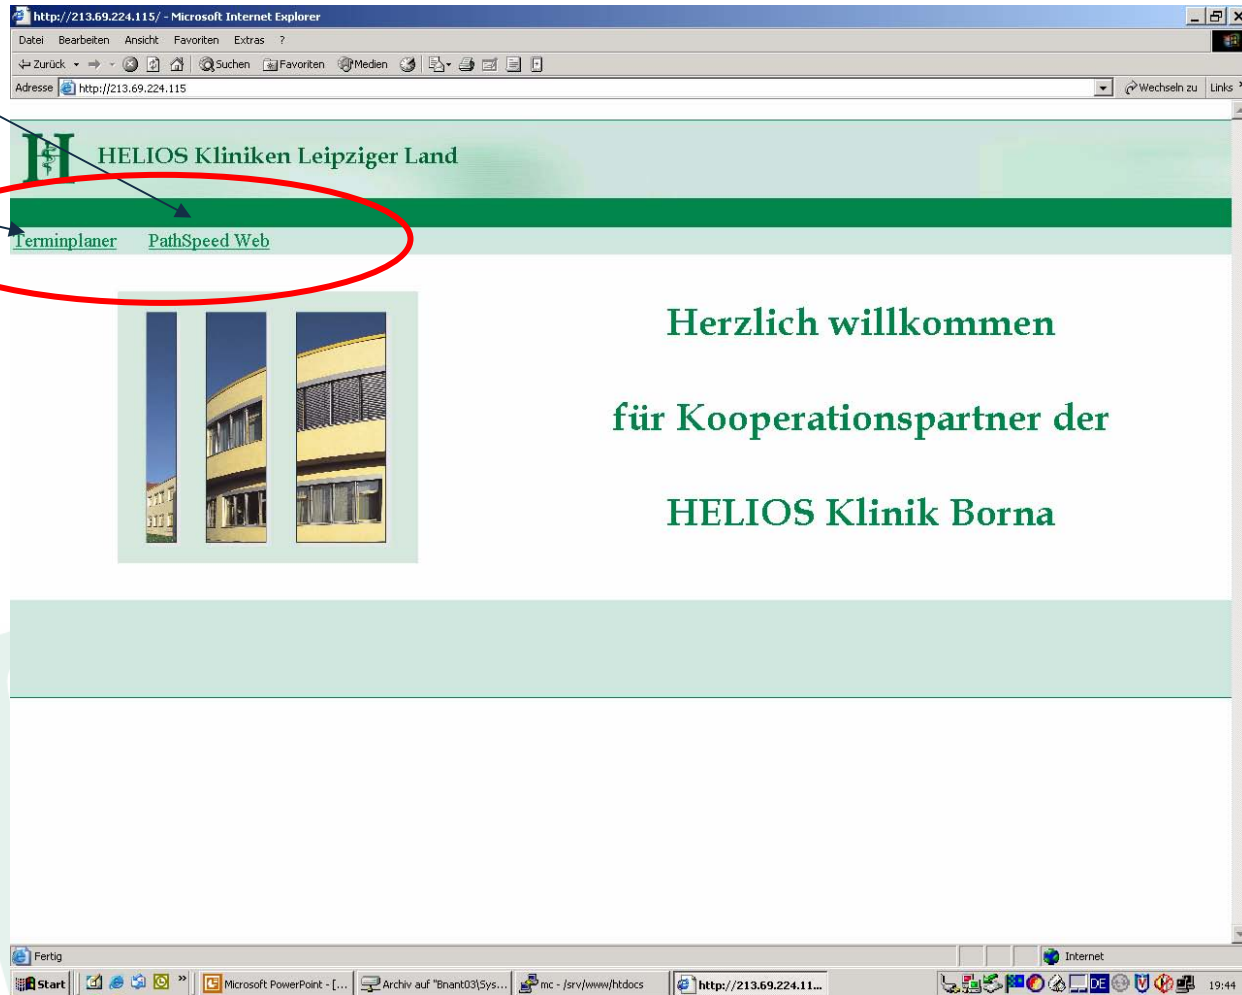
http://213.69.224.115/ - Microsoft Internet Explorer

Datei Bearbeiten Ansicht Favoriten Extras ?

Zurück Suchen Favoriten Medien

Adresse http://213.69.224.115 Wechseln zu Links

HELIOS Kliniken Leipziger Land

Terminplaner PathSpeed Web

Herzlich willkommen

für Kooperationspartner der

HELIOS Klinik Borna

Fertig Internet

Start Microsoft PowerPoint - [... Archiv auf "Bnant03\Sys... mc - /srv/www/htdocs http://213.69.224.11... DE 19:44